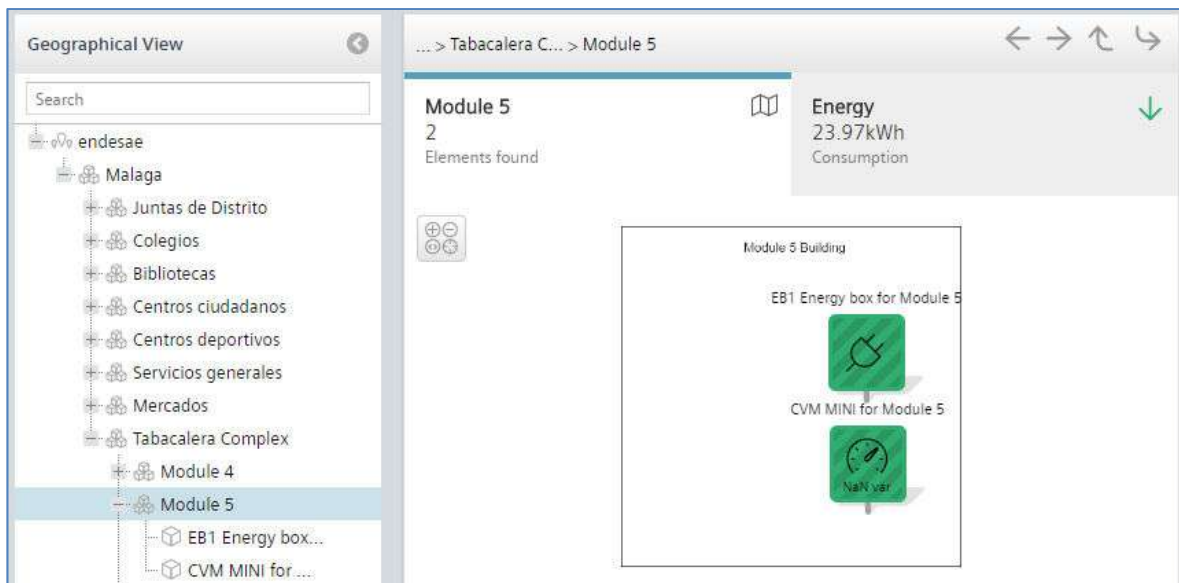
Geographical View

Search

endesae
Malaga
Juntas de Distrito
Colegios
Bibliotecas
Centros ciudadanos
Centros deportivos
Servicios generales
Mercados
Tabacalera Complex
Module 4
Module 5
EB1 Energy box...
CVM MINI for ...

... > Tabacalera C... > Module 5

Module 5
2
Elements found

Energy
23.97kWh
Consumption

Module 5 Building

EB1 Energy box for Module 5

CVM MINI for Module 5

NaN var